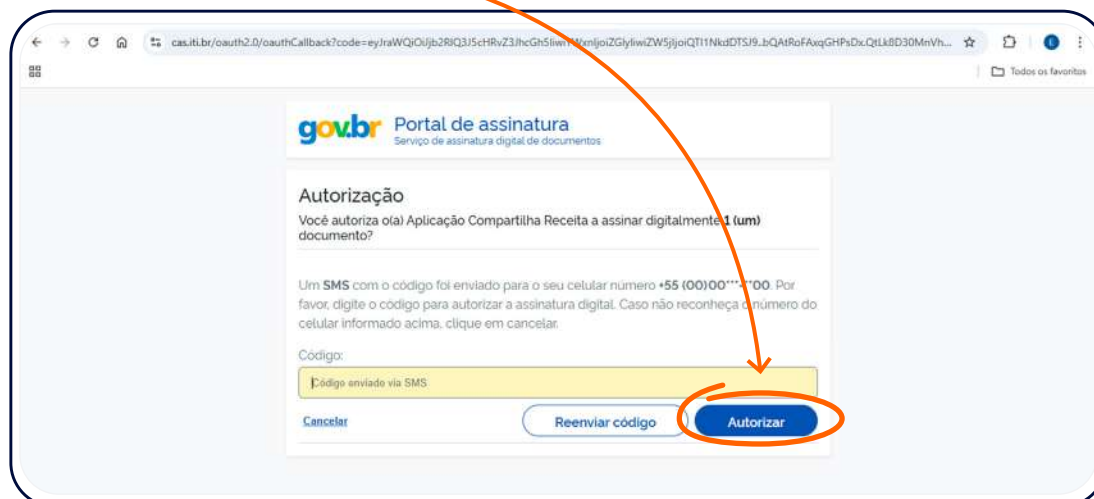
cas.iti.br/oauth2.0/oauthCallback?code=eyJraWQiOiJjb2RlQ3J5cHRvZ3JhcGhSliwi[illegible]WxnIjoiZGlyIiwiZW5jIjoiQTI1NkdDTSJ9..bQAtRoFAxqGHPsDx.QtLk8D30MnVh...

Todos os favoritos

gov.br Portal de assinatura
Serviço de assinatura digital de documentos

Autorização
Você autoriza o(a) Aplicação Compartilha Receita a assinar digitalmente 1 (um) documento?

Um SMS com o código foi enviado para o seu celular número +55 (00)00*****00. Por favor, digite o código para autorizar a assinatura digital. Caso não reconheça o número do celular informado acima, clique em cancelar.

Código:
Código enviado via SMS

Cancelar
Reenviar código
Autorizar